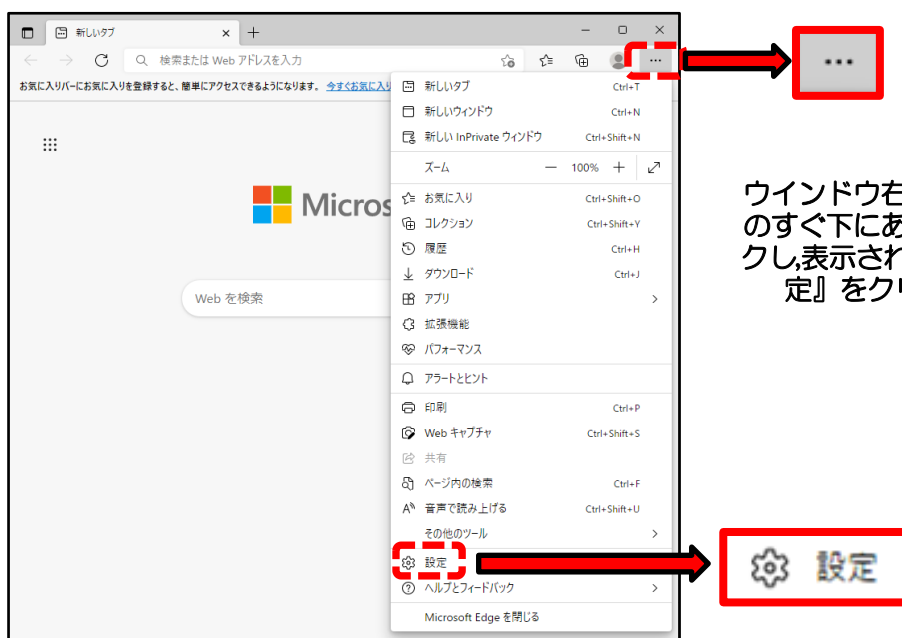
新しいタブ

検索または Web アドレスを入力

お気に入りバーにお気に入りを登録すると、簡単にアクセスできるようになります。 今すぐお気に入

Micros

Web を検索

新しいタブ Ctrl+T
新しいウィンドウ Ctrl+N
新しい InPrivate ウィンドウ Ctrl+Shift+N
ズーム — 100% +
お気に入り Ctrl+Shift+O
コレクション Ctrl+Shift+Y
履歴 Ctrl+H
ダウンロード Ctrl+J
アプリ
拡張機能
パフォーマンス
アラートとヒント
印刷 Ctrl+P
Web キャプチャ Ctrl+Shift+S
共有
ページ内の検索 Ctrl+F
音声で読み上げる Ctrl+Shift+U
その他のツール
設定
ヘルプとフィードバック
Microsoft Edge を閉じる

•••

ウインドウ右
のすぐ下にあ
クし,表示され
定』をク

設定